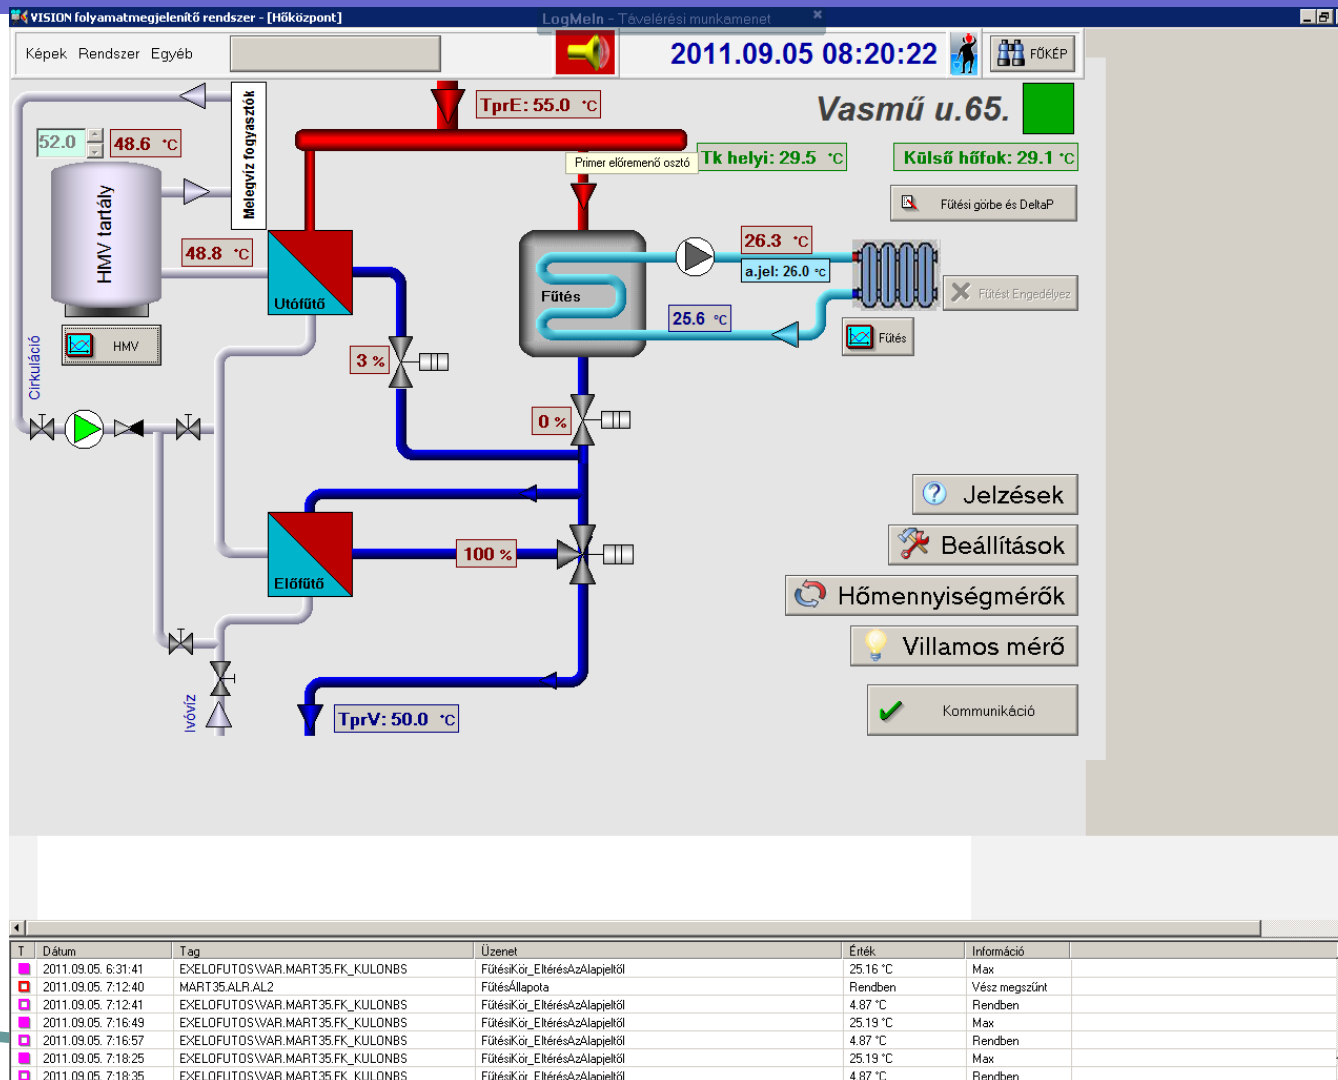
VISION folyamatmegjelenítő rendszer - [Hőközpont]

LogMeIn - Távelérési munkamenet

Képek Rendszer Egyéb

2011.09.05 08:20:22

FŐKÉP

Vasmű u.65.

TprE: 55.0 °C

Primer előremenő osztó

Tk helyi: 29.5 °C

Külső hőfok: 29.1 °C

Fűtési görbe és DeltaP

52.0

48.6 °C

Melegvíz fogyasztók

HMV tartály

48.8 °C

Utófűtő

HMV

Cirkuláció

3 %

Fűtés

26.3 °C

a.jel: 26.0 °C

25.6 °C

Fűtést Engedélyez

Fűtés

0 %

Jelzések

Beállítások

Előfűtő

100 %

Hőmennyiségmérők

Villamos mérő

Ivóvíz

TprV: 50.0 °C

Kommunikáció

| T | Dátum | Tag | Üzenet | Érték | Információ |
|---|---|---|---|---|---|
| | 2011.09.05. 6:31:41 | EXELOFUTOS\VAR.MART35.FK_KULONBS | FűtésiKör_EltérésAzAlapjeltől | 25.16 °C | Max |
| | 2011.09.05. 7:12:40 | MART35.ALR.AL2 | FűtésÁllapota | Rendben | Vész megszűnt |
| | 2011.09.05. 7:12:41 | EXELOFUTOS\VAR.MART35.FK_KULONBS | FűtésiKör_EltérésAzAlapjeltől | 4.87 °C | Rendben |
| | 2011.09.05. 7:16:49 | EXELOFUTOS\VAR.MART35.FK_KULONBS | FűtésiKör_EltérésAzAlapjeltől | 25.19 °C | Max |
| | 2011.09.05. 7:16:57 | EXELOFUTOS\VAR.MART35.FK_KULONBS | FűtésiKör_EltérésAzAlapjeltől | 4.87 °C | Rendben |
| | 2011.09.05. 7:18:25 | EXELOFUTOS\VAR.MART35.FK_KULONBS | FűtésiKör_EltérésAzAlapjeltől | 25.19 °C | Max |
| | 2011.09.05. 7:18:35 | EXELOFUTOS\VAR.MART35.FK_KULONBS | FűtésiKör_EltérésAzAlapjeltől | 4.87 °C | Rendben |